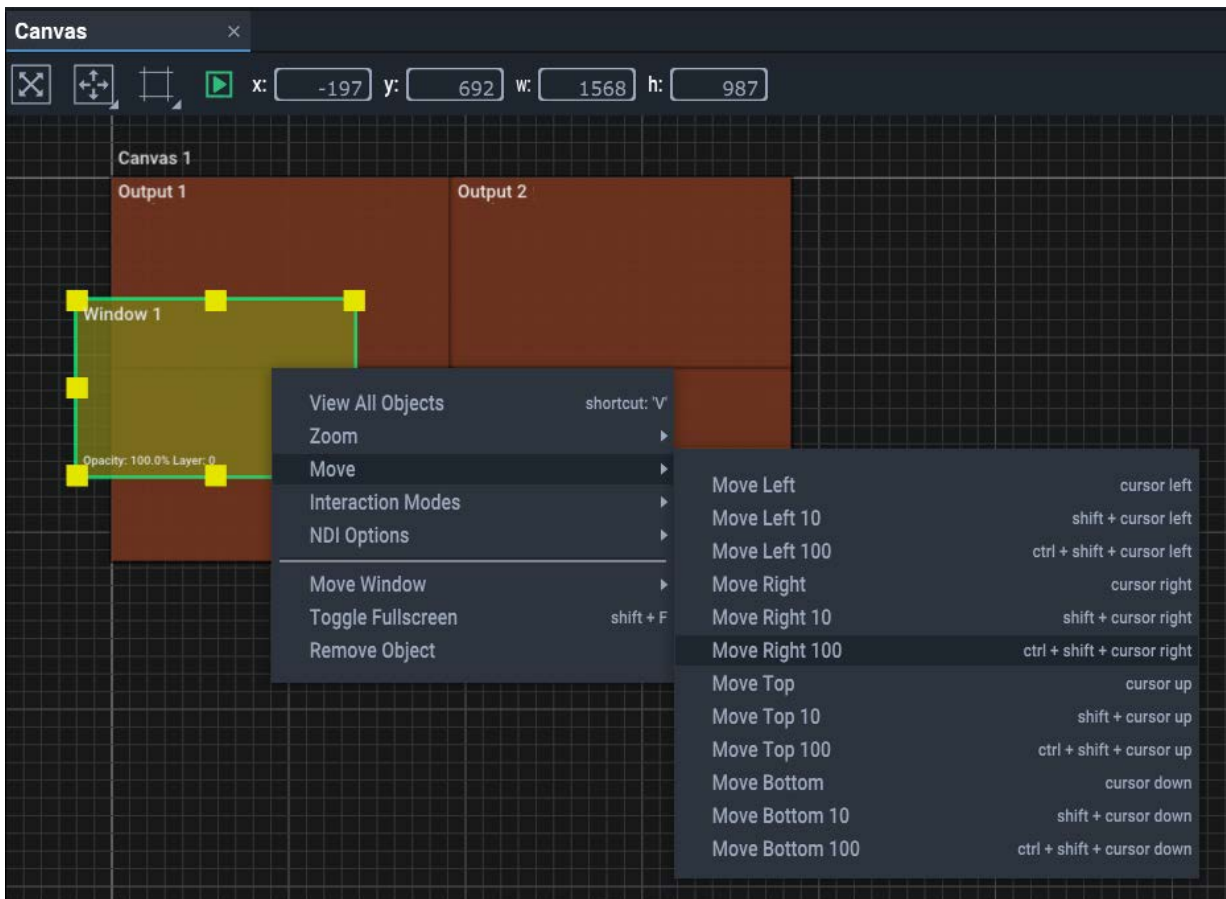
Canvas ×

x: -197 y: 692 w: 1568 h: 987

Canvas 1

Output 1

Output 2

Window 1

Opacity: 100.0% Layer: 0

View All Objects shortcut: 'V'
Zoom
Move
Interaction Modes
NDI Options
Move Window
Toggle Fullscreen shift + F
Remove Object

| | |
|---|---|
| Move Left | cursor left |
| Move Left 10 | shift + cursor left |
| Move Left 100 | ctrl + shift + cursor left |
| Move Right | cursor right |
| Move Right 10 | shift + cursor right |
| Move Right 100 | ctrl + shift + cursor right |
| Move Top | cursor up |
| Move Top 10 | shift + cursor up |
| Move Top 100 | ctrl + shift + cursor up |
| Move Bottom | cursor down |
| Move Bottom 10 | shift + cursor down |
| Move Bottom 100 | ctrl + shift + cursor down |